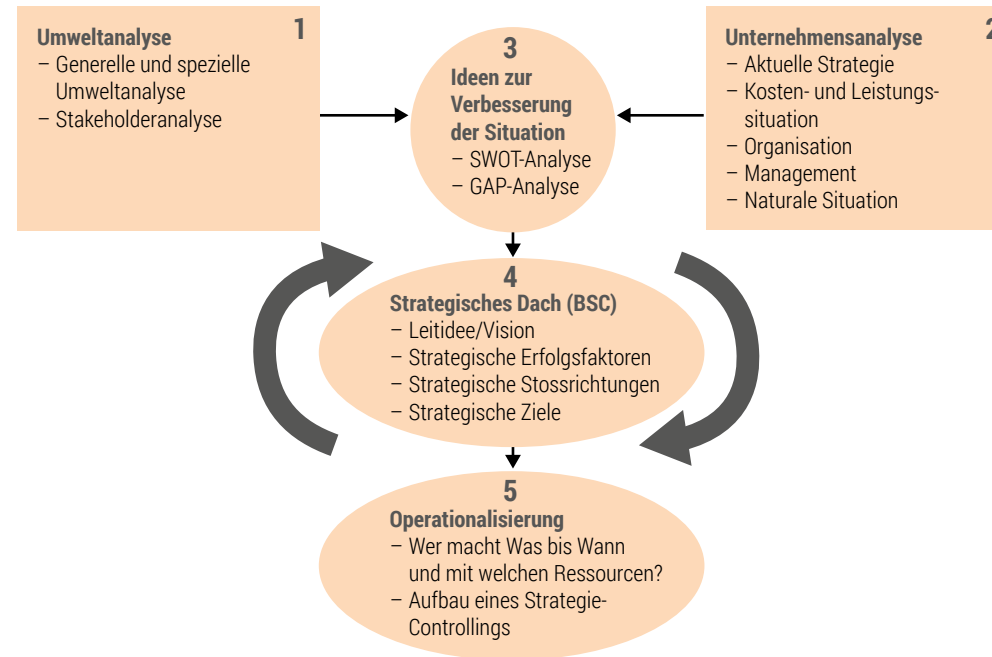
Umweltanalyse
1
– Generelle und spezielle Umweltanalyse
– Stakeholderanalyse

3
Ideen zur Verbesserung der Situation
– SWOT-Analyse
– GAP-Analyse

Unternehmensanalyse
2
– Aktuelle Strategie
– Kosten- und Leistungssituation
– Organisation
– Management
– Naturale Situation

4
Strategisches Dach (BSC)
– Leitidee/Vision
– Strategische Erfolgsfaktoren
– Strategische Stossrichtungen
– Strategische Ziele

5
Operationalisierung
– Wer macht Was bis Wann und mit welchen Ressourcen?
– Aufbau eines Strategie-Controllings